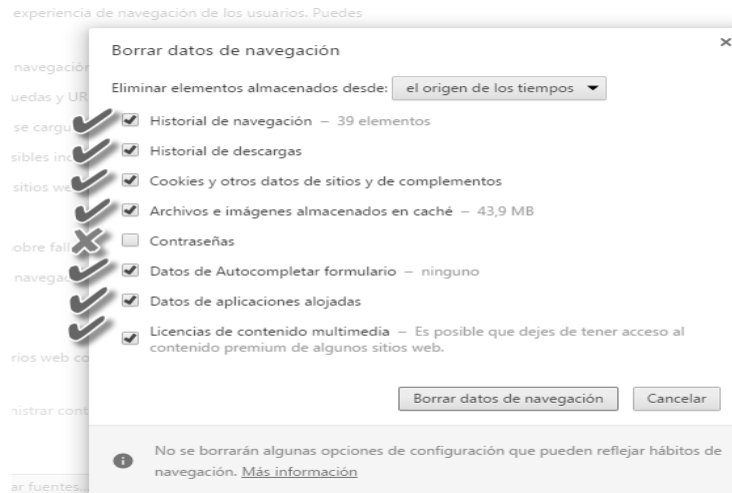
experiencia de navegación de los usuarios. Puedes

navegación
uedas y UR
se cargu
sibles inc
sitios we

obre fall
navega

rios web co

nistrar cont

ar fuentes...

Borrar datos de navegación

×

Eliminar elementos almacenados desde: el origen de los tiempos ▾

Historial de navegación – 39 elementos

Historial de descargas

Cookies y otros datos de sitios y de complementos

Archivos e imágenes almacenados en caché – 43,9 MB

Contraseñas

Datos de Autocompletar formulario – ninguno

Datos de aplicaciones alojadas

Licencias de contenido multimedia – Es posible que dejes de tener acceso al contenido premium de algunos sitios web.

Borrar datos de navegación

Cancelar

No se borrarán algunas opciones de configuración que pueden reflejar hábitos de navegación. Más información